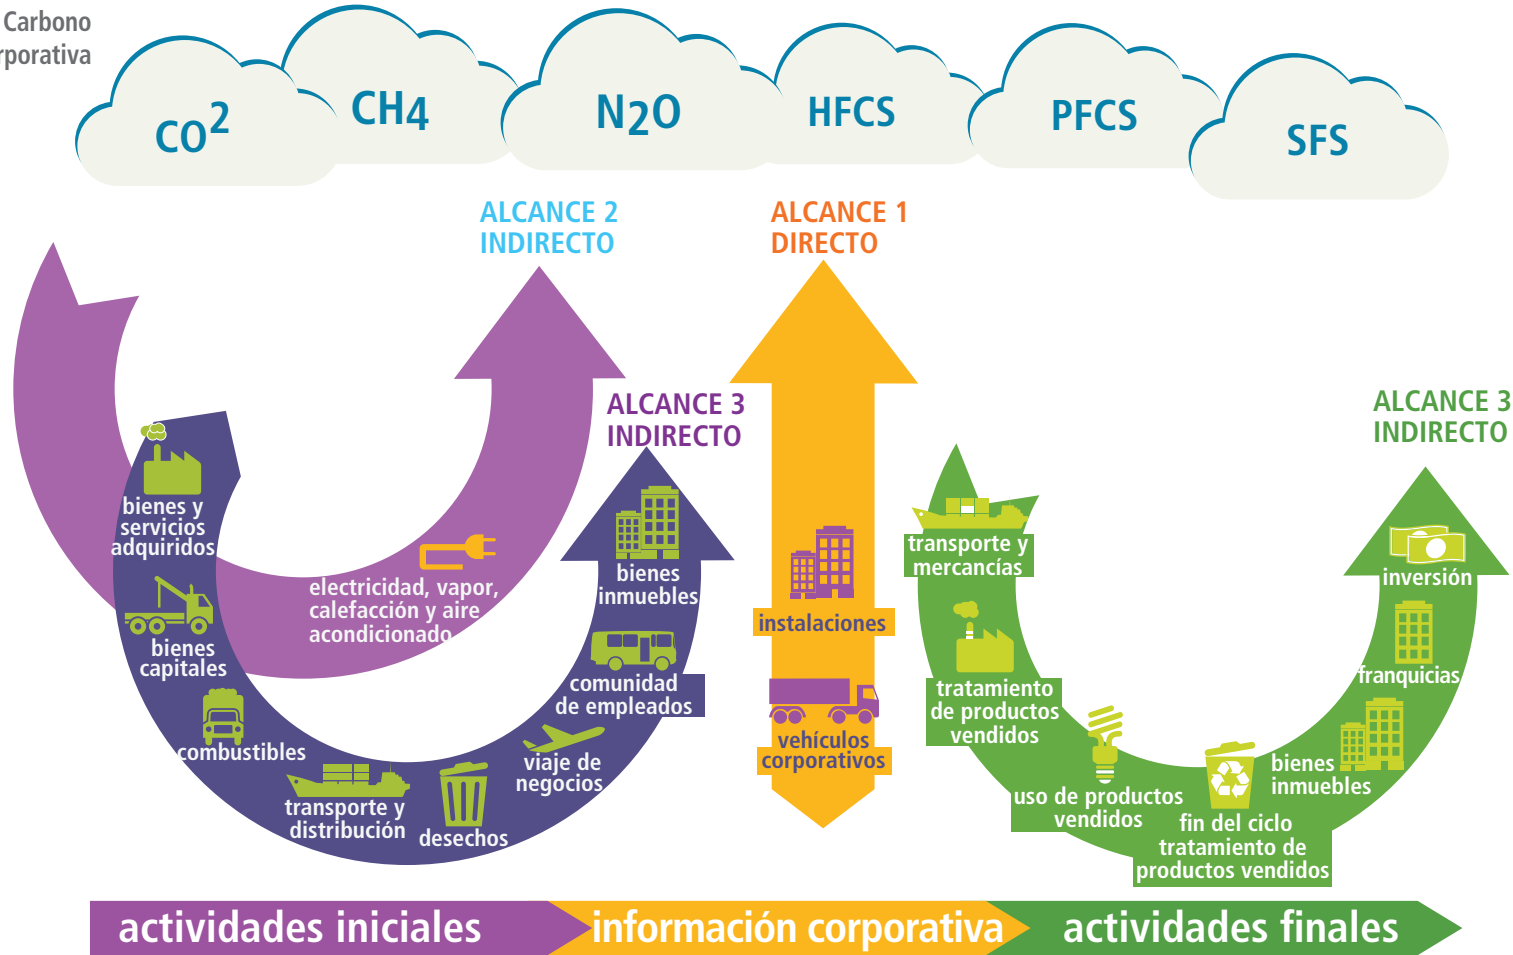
Carbono
rporativa

$CO^2$ CH4 $N_2O$ HFCS PFCS SFS

ALCANCE 2
INDIRECTO

ALCANCE 1
DIRECTO

ALCANCE 3
INDIRECTO

ALCANCE 3
INDIRECTO

bienes y servicios adquiridos

bienes capitales

combustibles

transporte y distribución

desechos

electricidad, vapor, calefacción y aire acondicionado

bienes inmuebles

comunidad de empleados

viaje de negocios

instalaciones

vehículos corporativos

transporte y mercancías

tratamiento de productos vendidos

uso de productos vendidos

fin del ciclo tratamiento de productos vendidos

bienes inmuebles

franquicias

inversión

actividades iniciales
información corporativa
actividades finales